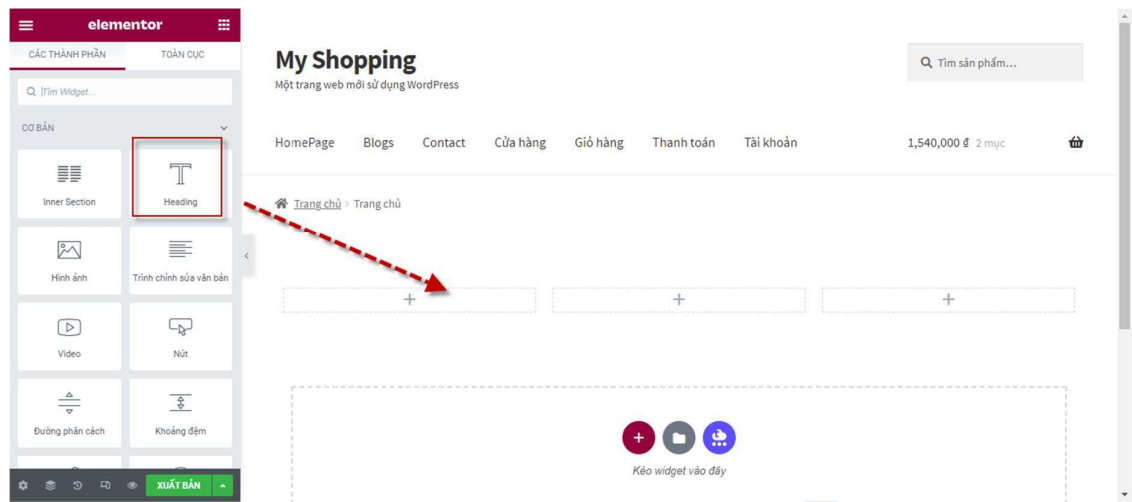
elementor

CÁC THÀNH PHẦN
TOÀN CỤC

[Tìm Widget...

CƠ BẢN

Inner Section
Heading
Hình ảnh
Trình chỉnh sửa văn bản
Video
Nút
Đường phân cách
Khoảng đệm

XUẤT BẢN

My Shopping
Một trang web mới sử dụng WordPress

Tìm sản phẩm...

HomePage
Blogs
Contact
Cửa hàng
Giỏ hàng
Thanh toán
Tài khoản
1,540,000 ₫ 2 mục

Trang chủ > Trang chủ

Kéo widget vào đây